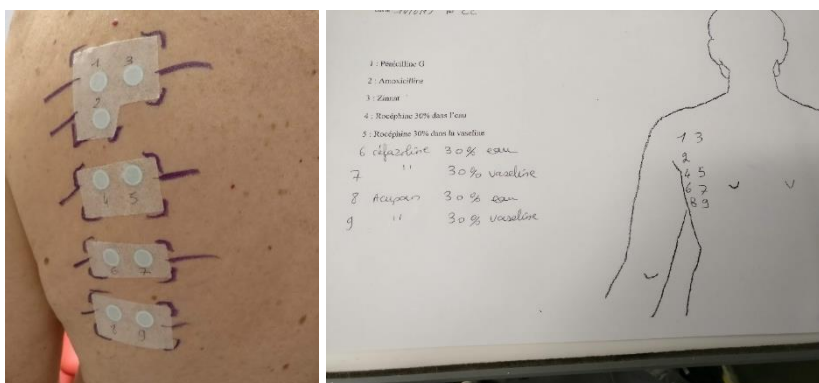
1 3
2
4 5
6 7
8 9

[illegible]

1 : Pénicilline G
2 : Amoxicilline
3 : Zinnat
4 : Rocéphine 30% dans l'eau
5 : Rocéphine 30% dans la vaseline
6 céfazoline 30% eau
7 " 30% vaseline
8 Acupan 30% eau
9 " 30% vaseline

1 3
2
4 5
6 7
8 9